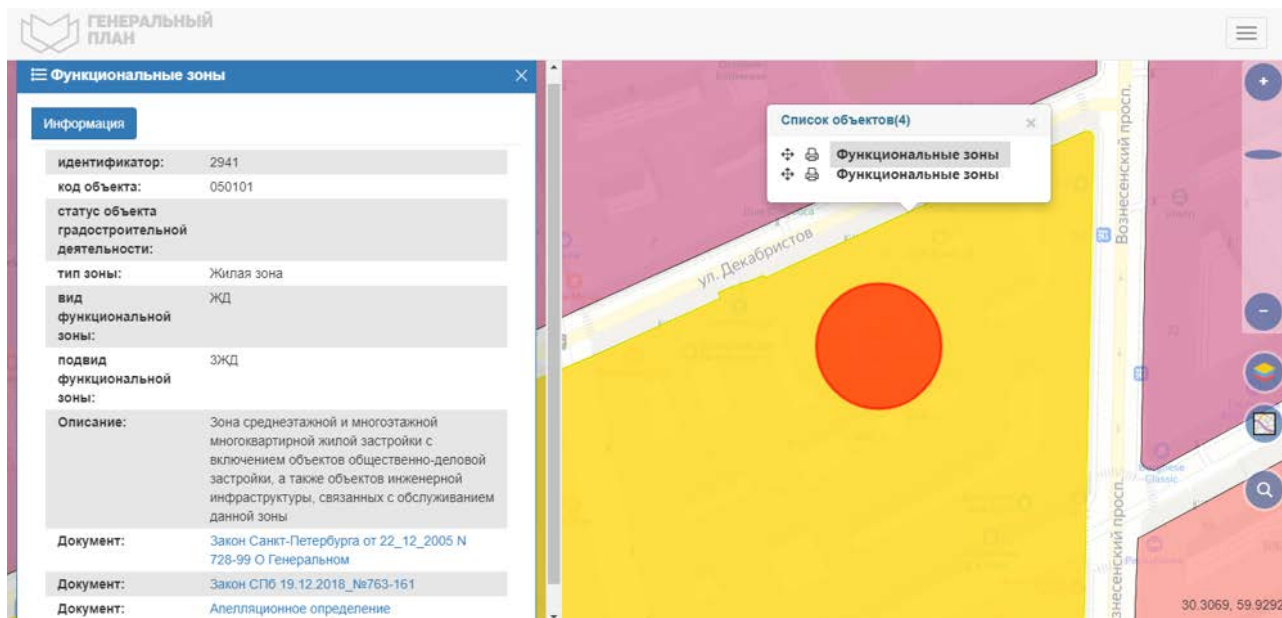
ГЕНЕРАЛЬНЫЙ ПЛАН

Функциональные зоны

Информация

| | |
|---|---|
| идентификатор: | 2941 |
| код объекта: | 050101 |
| статус объекта градостроительной деятельности: | |
| тип зоны: | Жилая зона |
| вид функциональной зоны: | ЖД |
| подвид функциональной зоны: | 3ЖД |
| Описание: | Зона среднеэтажной и многоэтажной многоквартирной жилой застройки с включением объектов общественно-деловой застройки, а также объектов инженерной инфраструктуры, связанных с обслуживанием данной зоны |
| Документ: | Закон Санкт-Петербурга от 22_12_2005 N 728-99 О Генеральном |
| Документ: | Закон СПб 19.12.2018 №763-161 |
| Документ: | Апелляционное определение |

Список объектов(4)
Функциональные зоны
Функциональные зоны

ул. Декабристов
Вознесенский просп.
Вознесенский просп.

30.3069, 59.9292